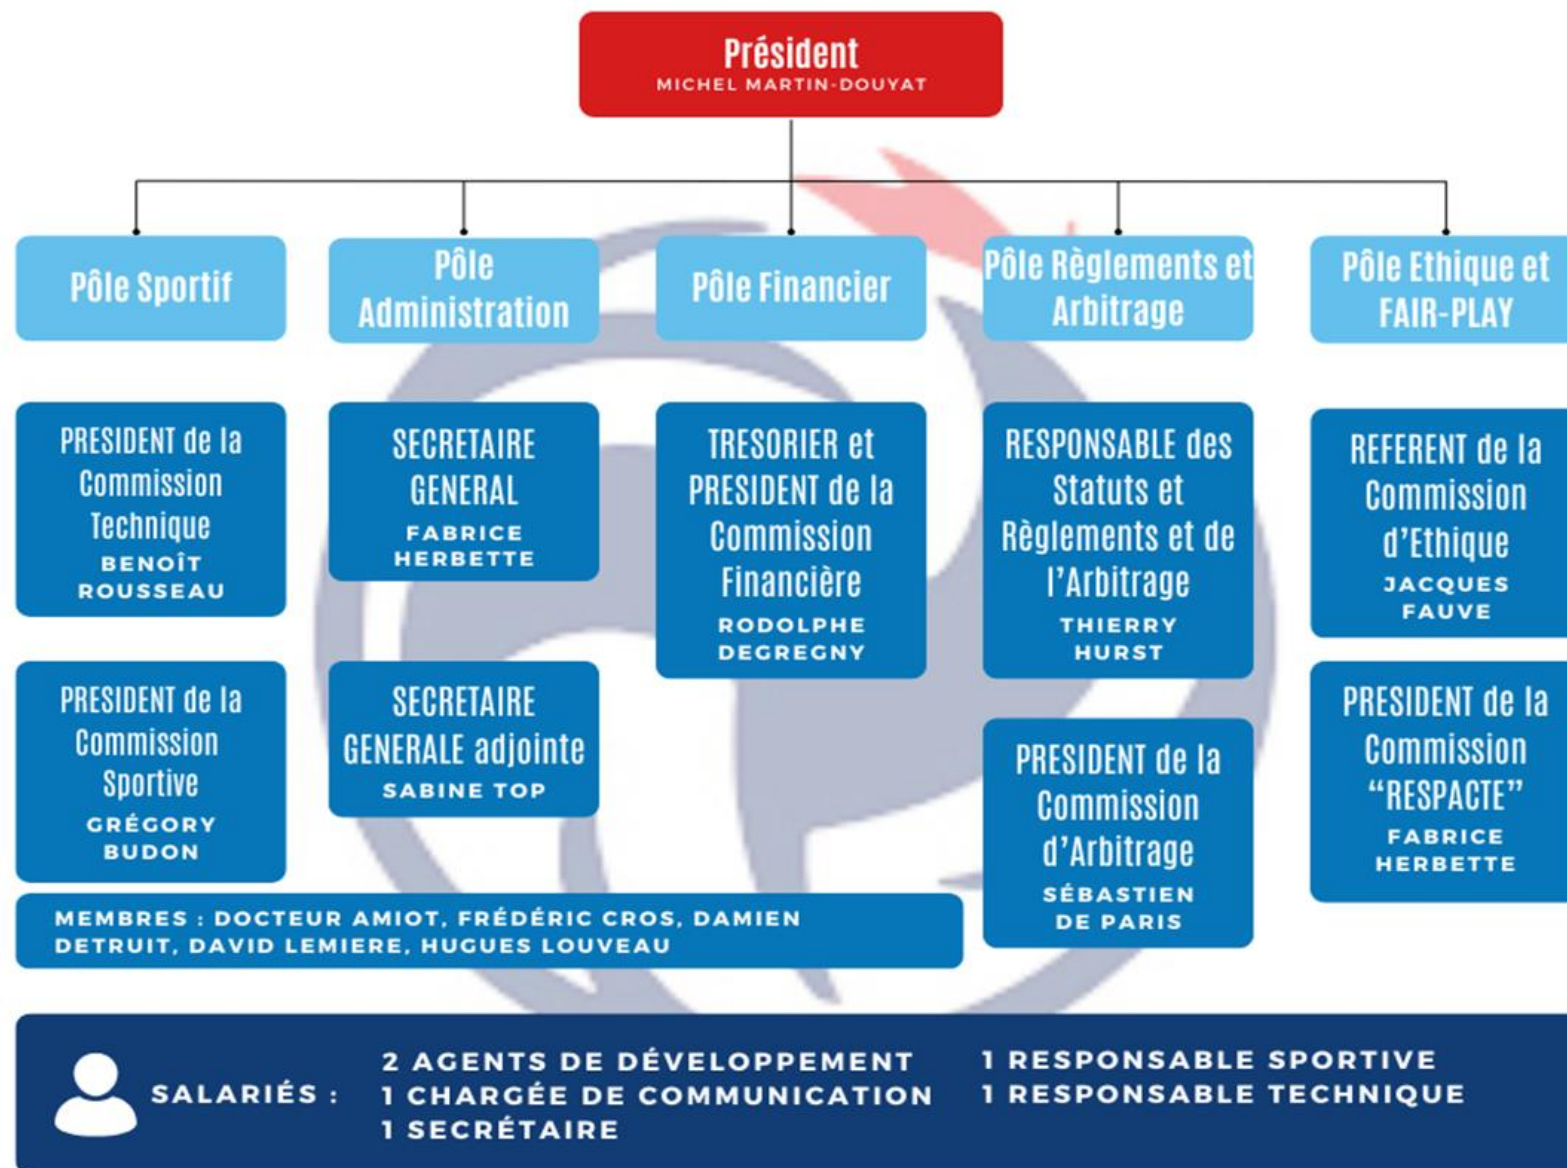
Président
MICHEL MARTIN-DOUYAT

Pôle Sportif

PRESIDENT de la Commission Technique
BENOÎT ROUSSEAU

PRESIDENT de la Commission Sportive
GRÉGORY BUDON

Pôle Administration

SECRETAIRE GENERAL
FABRICE HERBETTE

SECRETAIRE GENERALE adjointe
SABINE TOP

Pôle Financier

TRESORIER et PRESIDENT de la Commission Financière
RODOLPHE DEGREGNY

MEMBRES : DOCTEUR AMIOT, FRÉDÉRIC CROS, DAMIEN DETRUIT, DAVID LEMIERE, HUGUES LOUVEAU

Pôle Règlements et Arbitrage

RESPONSABLE des Statuts et Règlements et de l'Arbitrage
THIERRY HURST

PRESIDENT de la Commission d'Arbitrage
SÉBASTIEN DE PARIS

Pôle Ethique et FAIR-PLAY

REFERENT de la Commission d'Ethique
JACQUES FAUVE

PRESIDENT de la Commission "RESPACTE"
FABRICE HERBETTE

SALARIÉS :
2 AGENTS DE DÉVELOPPEMENT
1 CHARGÉE DE COMMUNICATION
1 SECRÉTAIRE
1 RESPONSABLE SPORTIVE
1 RESPONSABLE TECHNIQUE